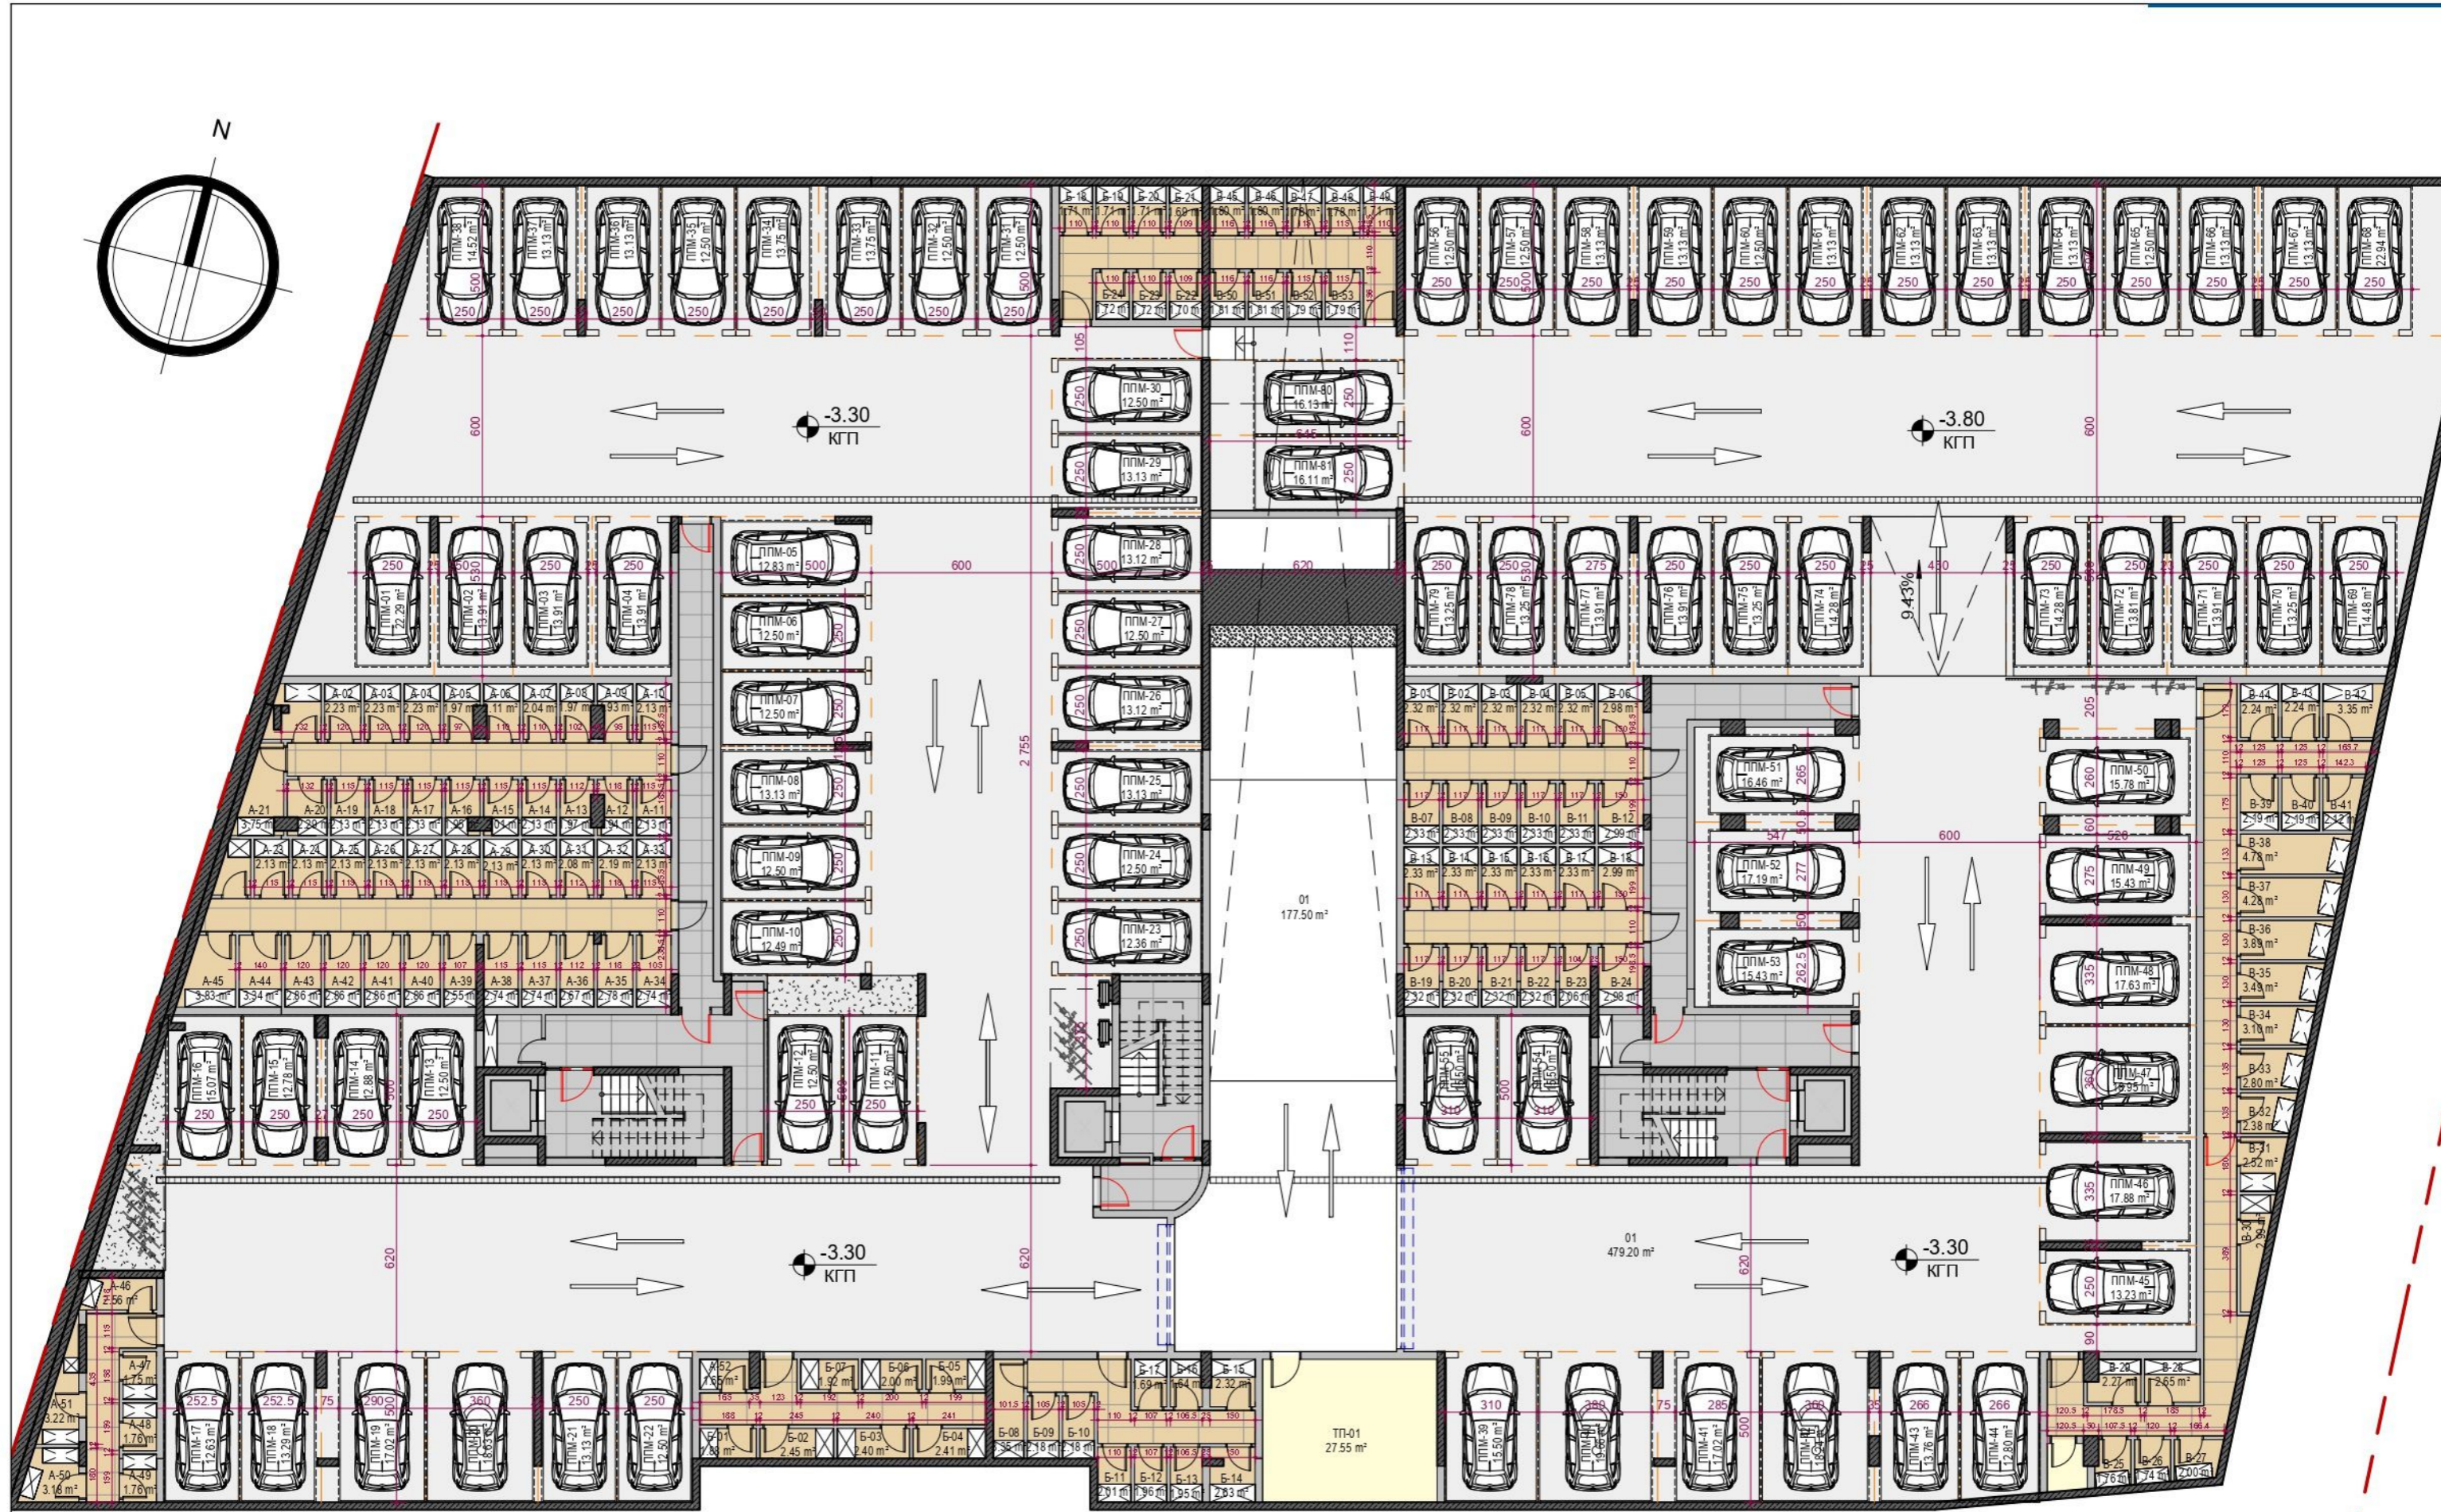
N

ППМ-38 14.52 m²
ППМ-37 13.13 m²
ППМ-36 13.13 m²
ППМ-35 12.50 m²
ППМ-34 13.75 m²
ППМ-33 13.75 m²
ППМ-32 12.50 m²
ППМ-31 12.50 m²

ППМ-56 12.50 m²
ППМ-57 12.50 m²
ППМ-58 13.13 m²
ППМ-59 13.13 m²
ППМ-60 12.50 m²
ППМ-61 13.13 m²
ППМ-62 13.13 m²
ППМ-63 13.13 m²
ППМ-64 13.13 m²
ППМ-65 12.50 m²
ППМ-66 13.13 m²
ППМ-67 13.13 m²
ППМ-68 22.94 m²

-3.30
КГП

-3.80
КГП

ППМ-30 12.50 m²
ППМ-29 13.13 m²
ППМ-28 13.12 m²
ППМ-27 12.50 m²
ППМ-26 13.12 m²
ППМ-25 13.13 m²
ППМ-24 12.50 m²
ППМ-23 12.36 m²

ППМ-80 16.13 m²
ППМ-81 16.11 m²

ППМ-01 22.29 m²
ППМ-02 13.91 m²
ППМ-03 13.91 m²
ППМ-04 13.91 m²

ППМ-05 12.83 m²
ППМ-06 12.50 m²
ППМ-07 12.50 m²
ППМ-08 13.13 m²
ППМ-09 12.50 m²
ППМ-10 12.49 m²

ППМ-79 13.25 m²
ППМ-78 13.25 m²
ППМ-77 13.91 m²
ППМ-76 13.91 m²
ППМ-75 13.25 m²
ППМ-74 14.28 m²
ППМ-73 14.28 m²
ППМ-72 13.81 m²
ППМ-71 13.91 m²
ППМ-70 13.25 m²
ППМ-69 14.48 m²

9.43%

01
177.50 m²

ППМ-51 16.46 m²
ППМ-52 17.19 m²
ППМ-53 15.43 m²

ППМ-50 15.78 m²
ППМ-49 15.43 m²
ППМ-48 17.63 m²
ППМ-47 16.95 m²
ППМ-46 17.88 m²
ППМ-45 13.23 m²

В-44 2.24 m²
В-43 2.24 m²
В-42 3.35 m²
В-39 2.19 m²
В-40 2.19 m²
В-41
В-38 4.78 m²
В-37 4.28 m²
В-36 3.89 m²
В-35 3.49 m²
В-34 3.10 m²
В-33 2.80 m²
В-32 2.38 m²
В-31 2.52 m²
В-30

ППМ-16 15.07 m²
ППМ-15 12.78 m²
ППМ-14 12.88 m²
ППМ-13 12.50 m²
ППМ-12 12.50 m²
ППМ-11 12.50 m²

ППМ-55
ППМ-54

01
479.20 m²

А-46 2.56 m²
А-47 1.75 m²
А-48 1.76 m²
А-49 1.76 m²
А-50 3.18 m²
А-51 3.22 m²

ППМ-17 12.63 m²
ППМ-18 13.29 m²
ППМ-19 17.02 m²
ППМ-20
ППМ-21 13.13 m²
ППМ-22 12.50 m²

А-52 1.65 m²
Б-07 1.92 m²
Б-06 2.00 m²
Б-05 1.99 m²
Б-01 1.88 m²
Б-02 2.45 m²
Б-03 2.40 m²
Б-04 2.41 m²
Б-08
Б-09
Б-10
Б-17 1.69 m²
Б-16 1.64 m²
Б-15 2.32 m²
Б-11 2.01 m²
Б-12 1.96 m²
Б-13 1.95 m²
Б-14 2.63 m²

ТП-01
27.55 m²

ППМ-39 15.50 m²
ППМ-40
ППМ-41 17.02 m²
ППМ-42
ППМ-43 13.76 m²
ППМ-44 12.80 m²

В-29 2.27 m²
В-28 2.65 m²
В-25
В-26
В-27 2.00 m²

А-02 2.23 m²
А-03 2.23 m²
А-04
А-05 1.97 m²
А-06
А-07 2.04 m²
А-08
А-09
А-10
А-21 3.75
А-20
А-19
А-18
А-17
А-16
А-15
А-14
А-13
А-12
А-11
А-23 2.13 m²
А-24 2.13 m²
А-25 2.13 m²
А-26 2.13 m²
А-27 2.13 m²
А-28 2.13 m²
А-29
А-30 2.13 m²
А-31 2.08 m²
А-32 2.19 m²
А-33 2.13 m²
А-45 3.83 m²
А-44 3.34 m²
А-43 2.86 m²
А-42 2.86 m²
А-41 2.86 m²
А-40 2.86 m²
А-39 2.55 m²
А-38
А-37
А-36
А-35
А-34

В-01 2.32 m²
В-02 2.32 m²
В-03 2.32 m²
В-04 2.32 m²
В-05 2.32 m²
В-06 2.98 m²
В-07 2.33 m²
В-08 2.33 m²
В-09 2.33 m²
В-10 2.33 m²
В-11 2.33 m²
В-12 2.99 m²
В-13 2.33 m²
В-14 2.33 m²
В-15 2.33 m²
В-16 2.33 m²
В-17 2.33 m²
В-18 2.99 m²
В-19 2.32 m²
В-20 2.32 m²
В-21 2.32 m²
В-22 2.32 m²
В-23 2.66 m²
В-24 2.98 m²

Б-18 Б-19 Б-20 Б-21 В-45 В-46 В-47 В-48 В-49
Б-24 Б-23 Б-22 В-50 В-51 В-52 В-53

250 500 600 620 2 755 547 520 205 260 275 335 360 90 310 285 266 252.5 290 75